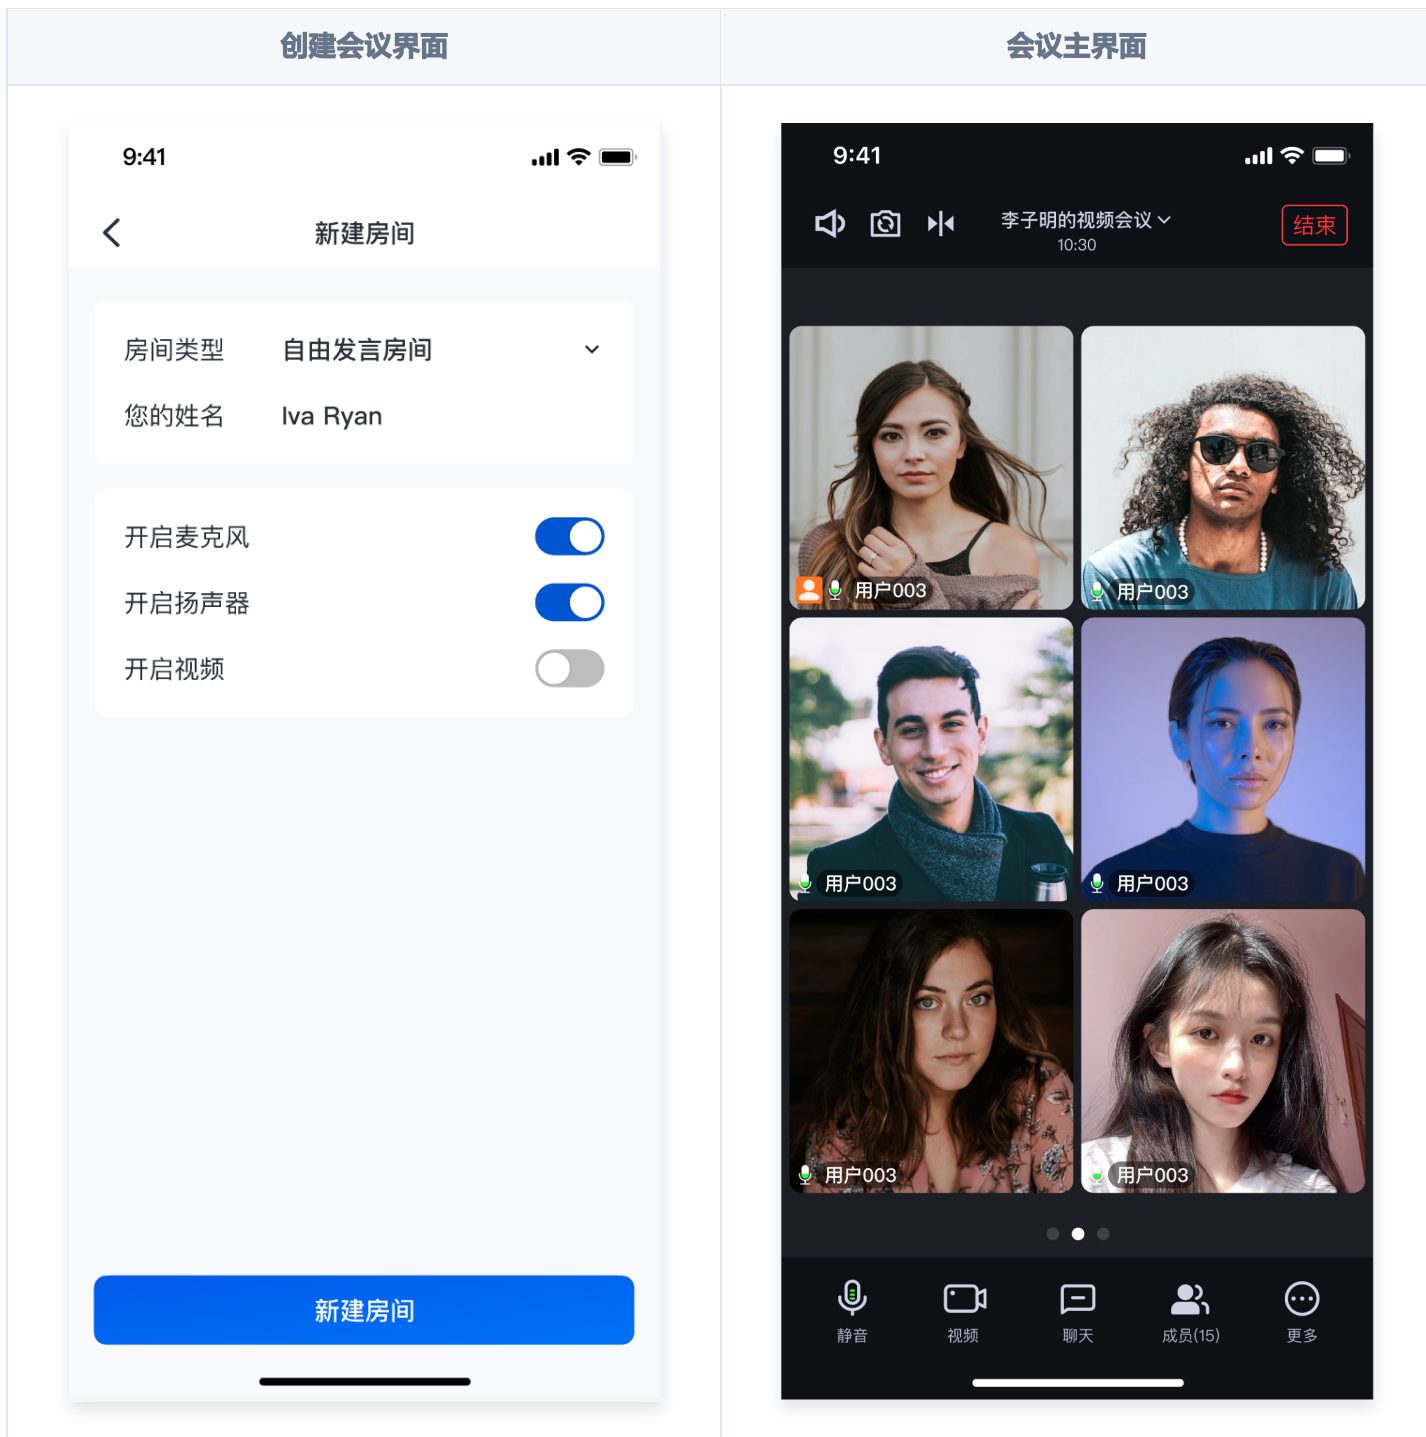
| 创建会议界面 | 会议主界面 |
|---|---|

9:41

新建房间

房间类型 自由发言房间

您的姓名 Iva Ryan

开启麦克风

开启扬声器

开启视频

新建房间

9:41

李子明的视频会议
10:30

结束

用户003

用户003

用户003

用户003

用户003

用户003

静音

视频

聊天

成员(15)

更多